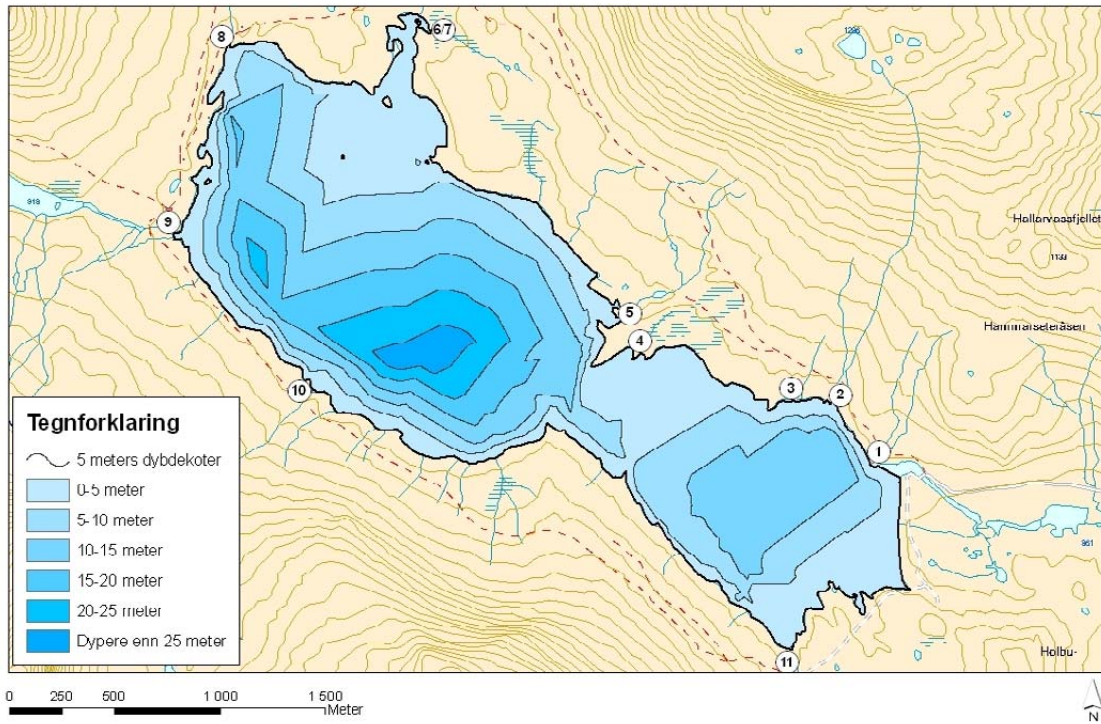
8
6/7
1296
9
918
Hollarvoapfjellet
1130
5
Hammarseteråsen
4
3
2
10
1
Tegnforklaring
5 meters dybdekoter
0-5 meter
5-10 meter
10-15 meter
15-20 meter
20-25 meter
Dypere enn 25 meter
961
11
Holbu-
0 250 500 1 000 1 500
Meter
N